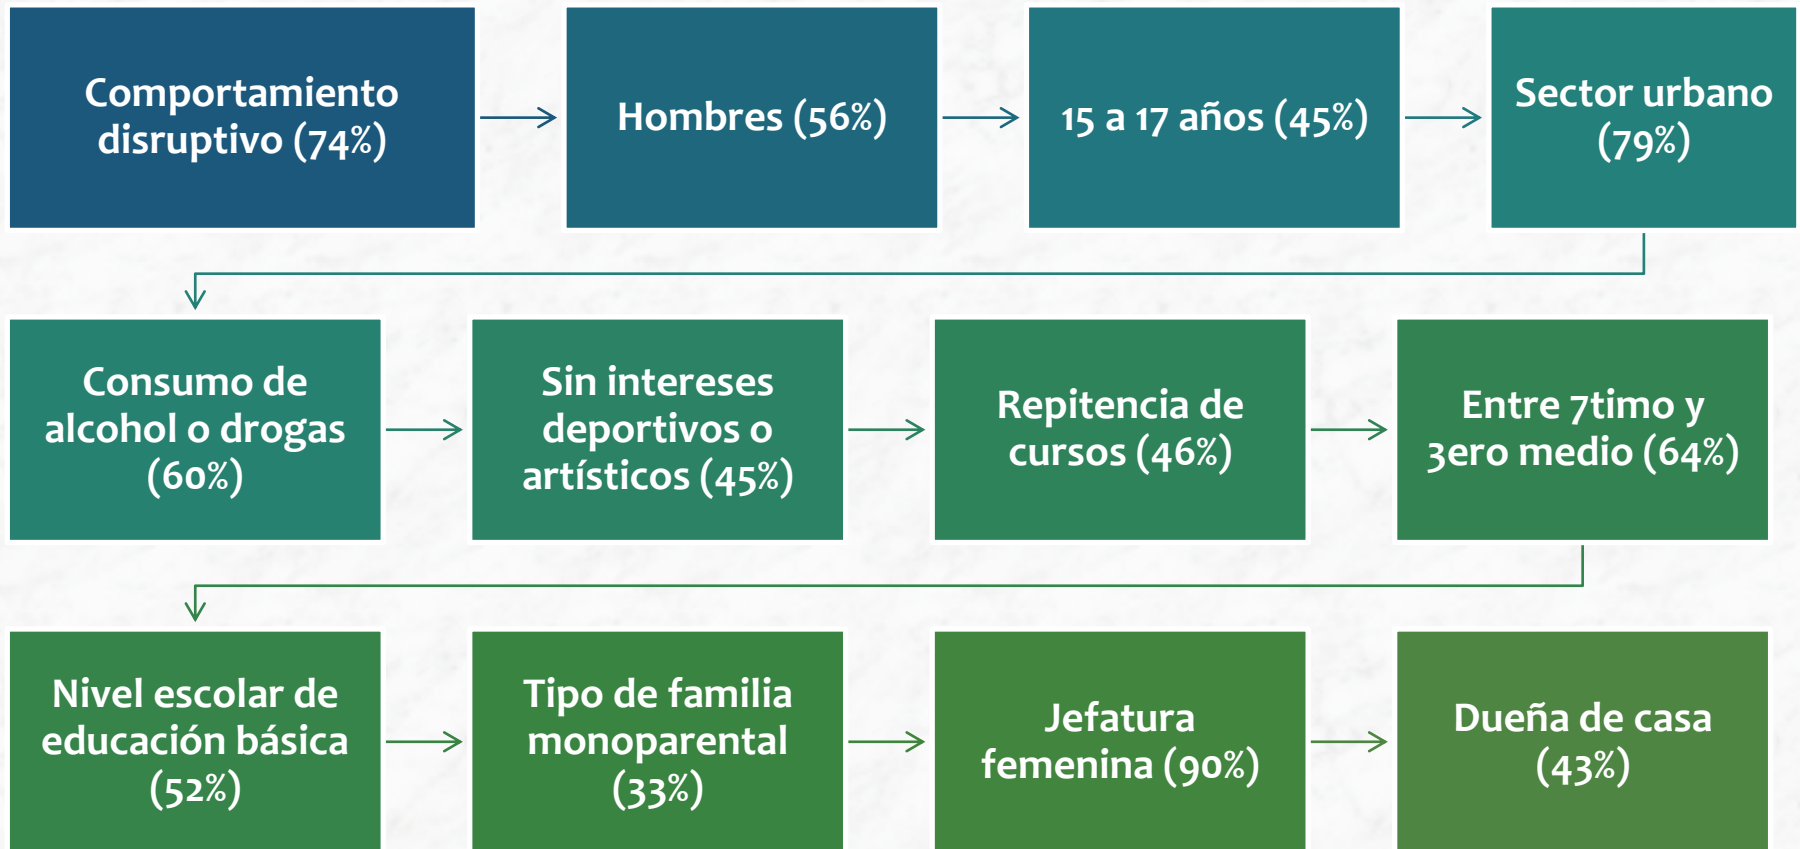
Comportamiento disruptivo (74%)

Hombres (56%)

15 a 17 años (45%)

Sector urbano (79%)

Consumo de alcohol o drogas (60%)

Sin intereses deportivos o artísticos (45%)

Repitencia de cursos (46%)

Entre 7timo y 3ero medio (64%)

Nivel escolar de educación básica (52%)

Tipo de familia monoparental (33%)

Jefatura femenina (90%)

Dueña de casa (43%)